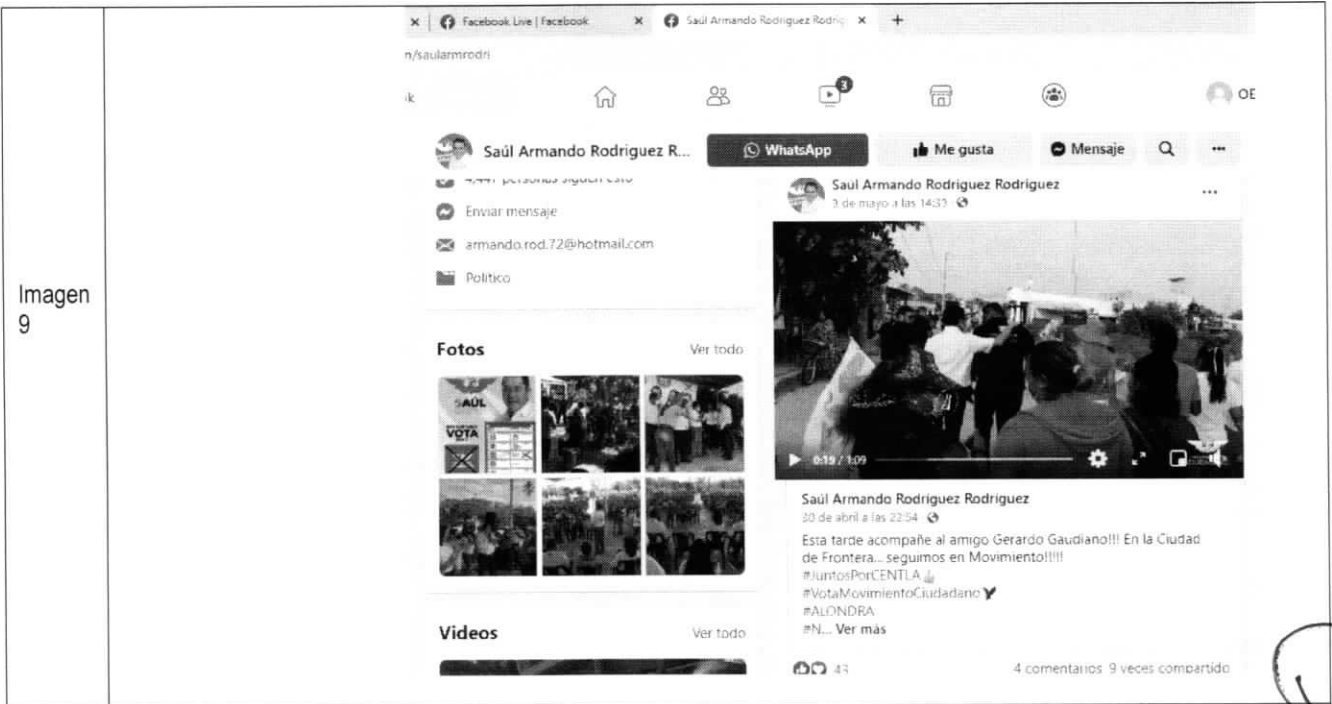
Imagen 9

Facebook Live | Facebook

Saúl Armando Rodriguez Rodrig

n/saularmrodri

k

3

OE

Saúl Armando Rodriguez R...

WhatsApp

Me gusta

Mensaje

4,441 personas siguen esto

Enviar mensaje

armando.rod.72@hotmail.com

Político

Fotos

Ver todo

SAÚL

VOTA

Videos

Ver todo

Saúl Armando Rodriguez Rodriguez

3 de mayo a las 14:33

0:19 / 1:09

Saúl Armando Rodriguez Rodriguez

30 de abril a las 22:54

Esta tarde acompañe al amigo Gerardo Gaudiano!!! En la Ciudad de Frontera... seguimos en Movimiento!!!!!

#JuntosPorCENTLA

#VotaMovimientoCiudadano

#ALONDRA

#N... Ver más

43

4 comentarios 9 veces compartido